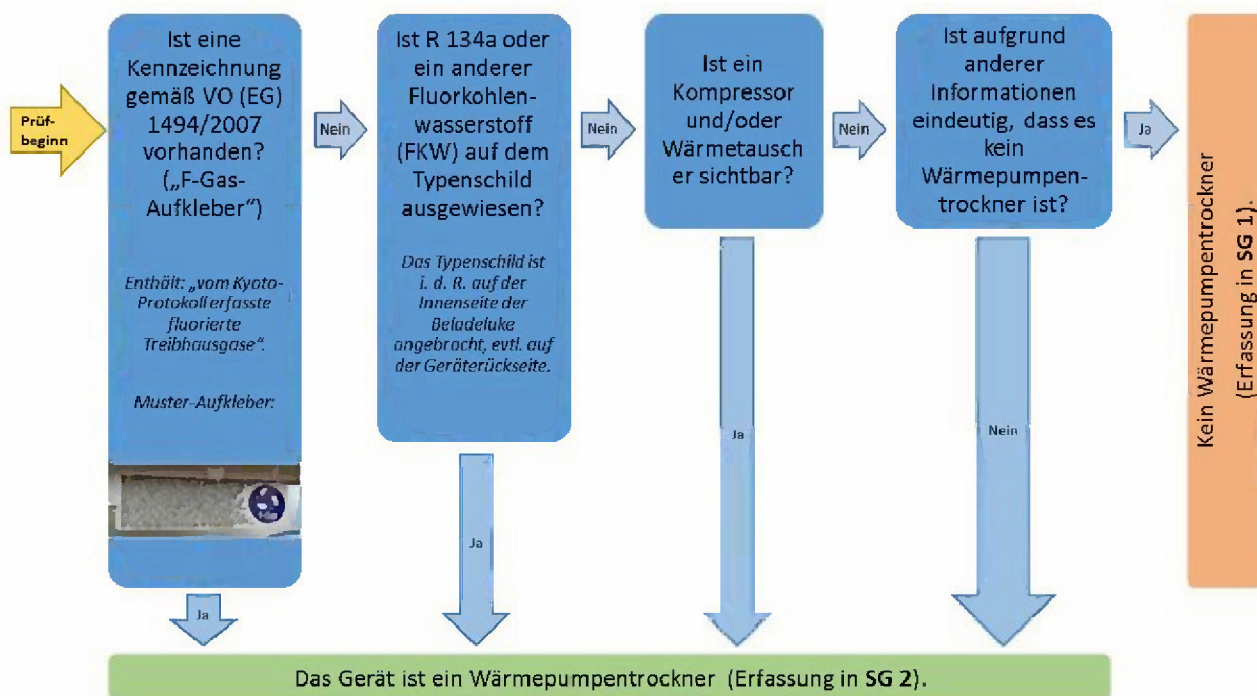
Prüfbeginn

Ist eine Kennzeichnung gemäß VO (EG) 1494/2007 vorhanden? („F-Gas-Aufkleber")

Enthält: „vom Kyoto-Protokoll erfasste fluorierte Treibhausgase".

Muster-Aufkleber:

Ja

Nein

Ist R 134a oder ein anderer Fluorkohlenwasserstoff (FKW) auf dem Typenschild ausgewiesen?

Das Typenschild ist i. d. R. auf der Innenseite der Beladeluke angebracht, evtl. auf der Geräterückseite.

Ja

Nein

Ist ein Kompressor und/oder Wärmetauscher sichtbar?

Ja

Nein

Ist aufgrund anderer Informationen eindeutig, dass es kein Wärmepumpentrockner ist?

Nein

Ja

Kein Wärmepumpentrockner (Erfassung in SG 1).

Das Gerät ist ein Wärmepumpentrockner (Erfassung in SG 2).